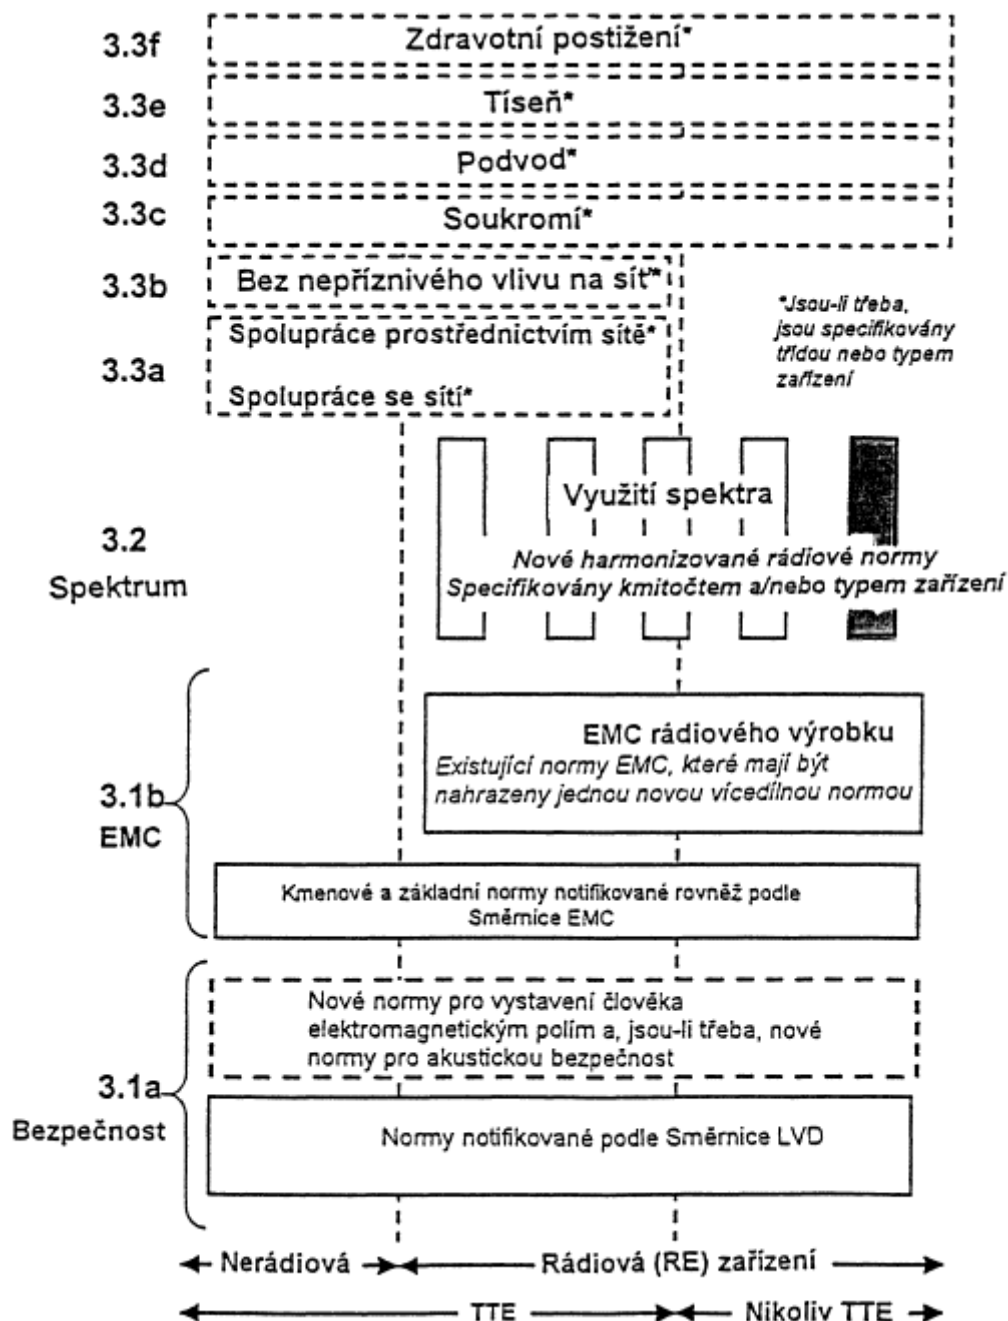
3.3f Zdravotní postižení*

3.3e Tiseň*

3.3d Podvod*

3.3c Soukromí*

3.3b Bez nepříznivého vlivu na síť*

3.3a Spolupráce prostřednictvím sítě*

Spolupráce se sítí*

*Jsou-li třeba, jsou specifikovány třídou nebo typem zařízení

3.2 Spektrum

Využití spektra

Nové harmonizované rádiové normy Specifikovány kmitočtem a/nebo typem zařízení

EMC rádiového výrobku

Existující normy EMC, které mají být nahrazeny jednou novou vícedílnou normou

3.1b EMC

Kmenové a základní normy notifikované rovněž podle Směrnice EMC

Nové normy pro vystavení člověka elektromagnetickým polím a, jsou-li třeba, nové normy pro akustickou bezpečnost

3.1a Bezpečnost

Normy notifikované podle Směrnice LVD

← Nerádiová → ← Rádiová (RE) zařízení →

← TTE → ← Nikoliv TTE →